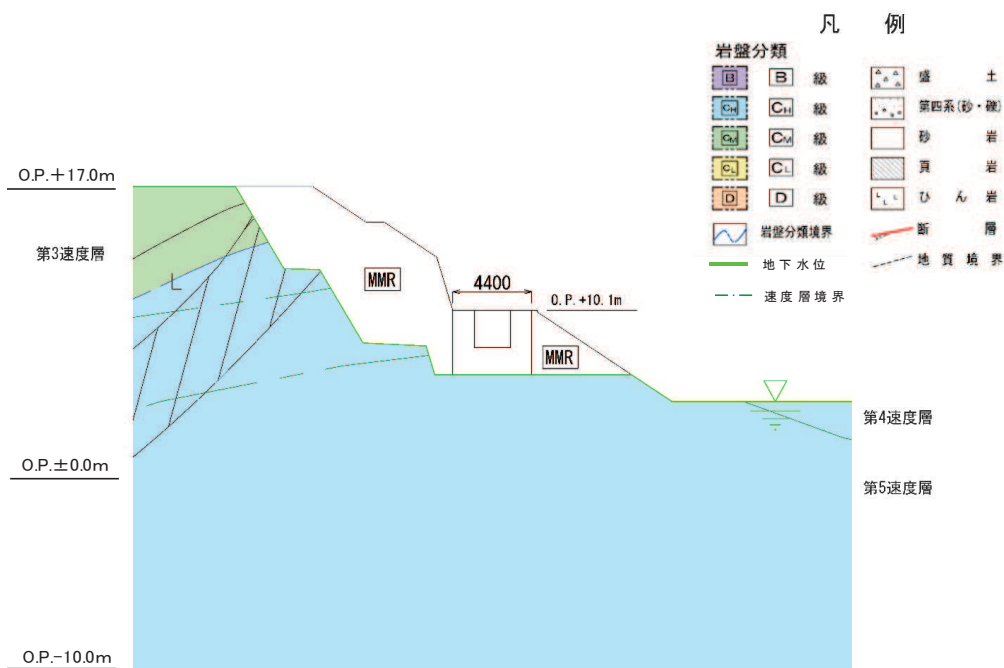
凡　例

岩盤分類

| | | |
|---|---|---|
| B | B 級 | 盛土 |
| $C_H$ | $C_H$ 級 | 第四系(砂・礫) |
| $C_M$ | $C_M$ 級 | 砂岩 |
| $C_L$ | $C_L$ 級 | 頁岩 |
| D | D 級 | ひん岩 |
| | 岩盤分類境界 | 断層 |
| | 地下水位 | 地質境界 |
| | 速度層境界 | |

O.P.＋17.0m

第3速度層

L

MMR

4400

O.P.+10.1m

MMR

第4速度層

O.P.±0.0m

第5速度層

O.P.−10.0m